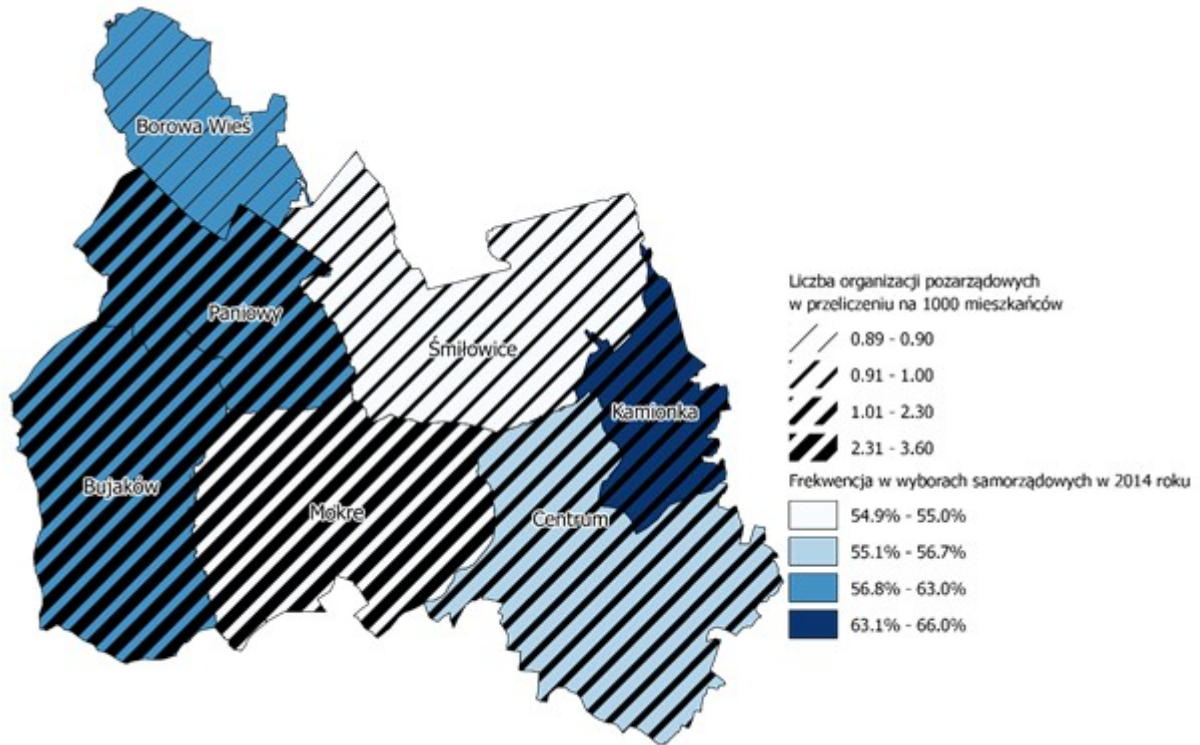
Borowa Wieś

Paniowy

Śmiłowice

Kamionka

Bujaków

Mokre

Centrum

Liczba organizacji pozarządowych w przeliczeniu na 1000 mieszkańców

0.89 - 0.90

0.91 - 1.00

1.01 - 2.30

2.31 - 3.60

Frekwencja w wyborach samorządowych w 2014 roku

54.9% - 55.0%

55.1% - 56.7%

56.8% - 63.0%

63.1% - 66.0%